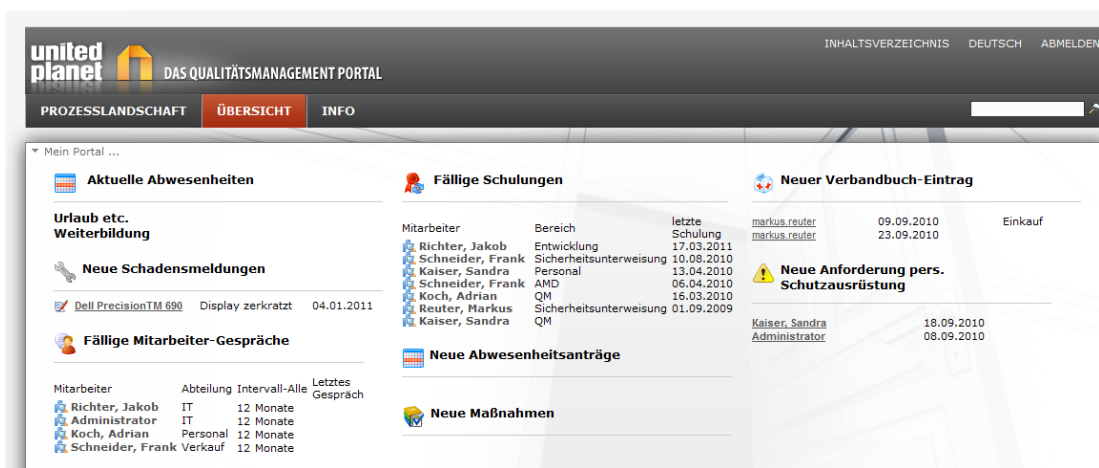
united planet DAS QUALITÄTSMANAGEMENT PORTAL

INHALTSVERZEICHNIS DEUTSCH ABMELDEN

PROZESSLANDSCHAFT ÜBERSICHT INFO

Mein Portal ...

Aktuelle Abwesenheiten

Urlaub etc.
Weiterbildung

Neue Schadensmeldungen

| Dell PrecisionTM 690 | Display zerkratzt | 04.01.2011 |
|---|---|---|

Fällige Mitarbeiter-Gespräche

| Mitarbeiter | Abteilung | Intervall-Alle | Letztes Gespräch |
|---|---|---|---|
| Richter, Jakob | IT | 12 Monate | |
| Administrator | IT | 12 Monate | |
| Koch, Adrian | Personal | 12 Monate | |
| Schneider, Frank | Verkauf | 12 Monate | |

Fällige Schulungen

| Mitarbeiter | Bereich | letzte Schulung |
|---|---|---|
| Richter, Jakob | Entwicklung | 17.03.2011 |
| Schneider, Frank | Sicherheitsunterweisung | 10.08.2010 |
| Kaiser, Sandra | Personal | 13.04.2010 |
| Schneider, Frank | AMD | 06.04.2010 |
| Koch, Adrian | QM | 16.03.2010 |
| Reuter, Markus | Sicherheitsunterweisung | 01.09.2009 |
| Kaiser, Sandra | QM | |

Neue Abwesenheitsanträge

Neue Maßnahmen

Neuer Verbandbuch-Eintrag

| markus.reuter | 09.09.2010 | Einkauf |
|---|---|---|
| markus.reuter | 23.09.2010 | |

Neue Anforderung pers. Schutzausrüstung

| Kaiser, Sandra | 18.09.2010 |
|---|---|
| Administrator | 08.09.2010 |